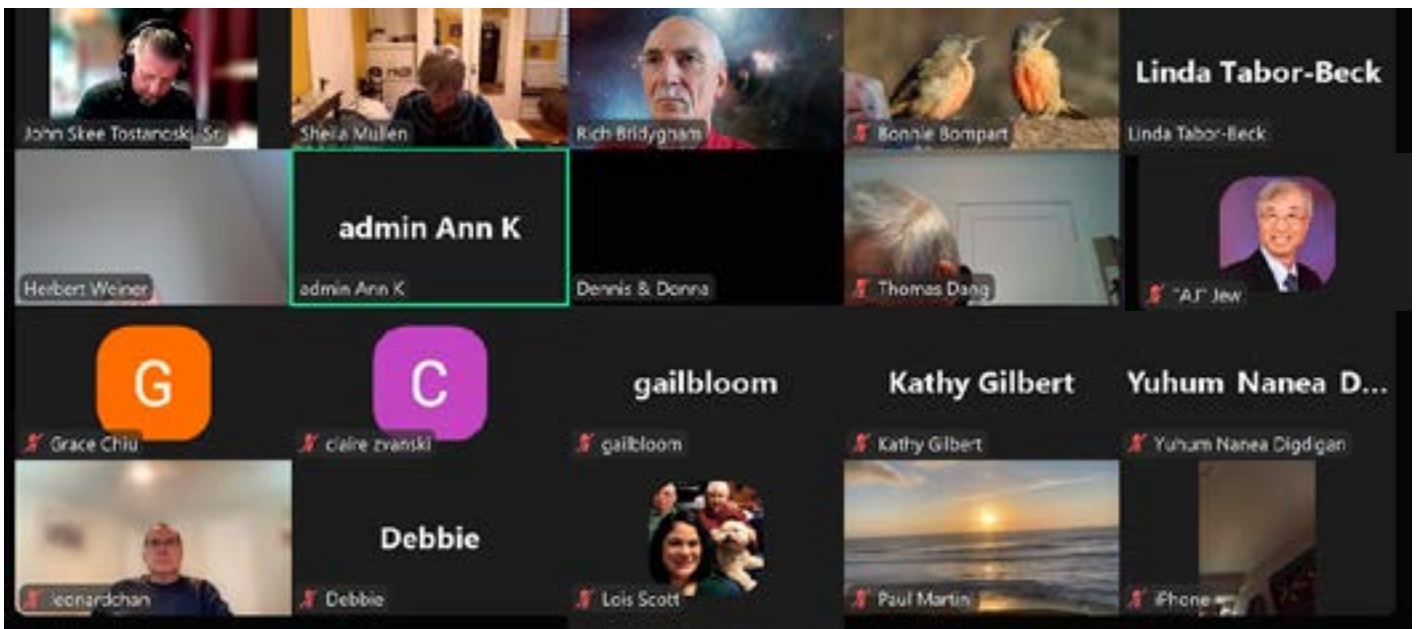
John Skee Tostanoski, Sr.

Sheila Mullen

Rich Bridygham

Bonnie Bompart

Linda Tabor-Beck

Linda Tabor-Beck

Herbert Weiner

admin Ann K

admin Ann K

Dennis & Donna

Thomas Dang

"AJ" Jew

G

Grace Chiu

C

claire zvanski

gailbloom

gailbloom

Kathy Gilbert

Kathy Gilbert

Yuhum Nanea D...

Yuhum Nanea Digdigan

leonardchan

Debbie

Debbie

Lois Scott

Paul Martin

iPhone